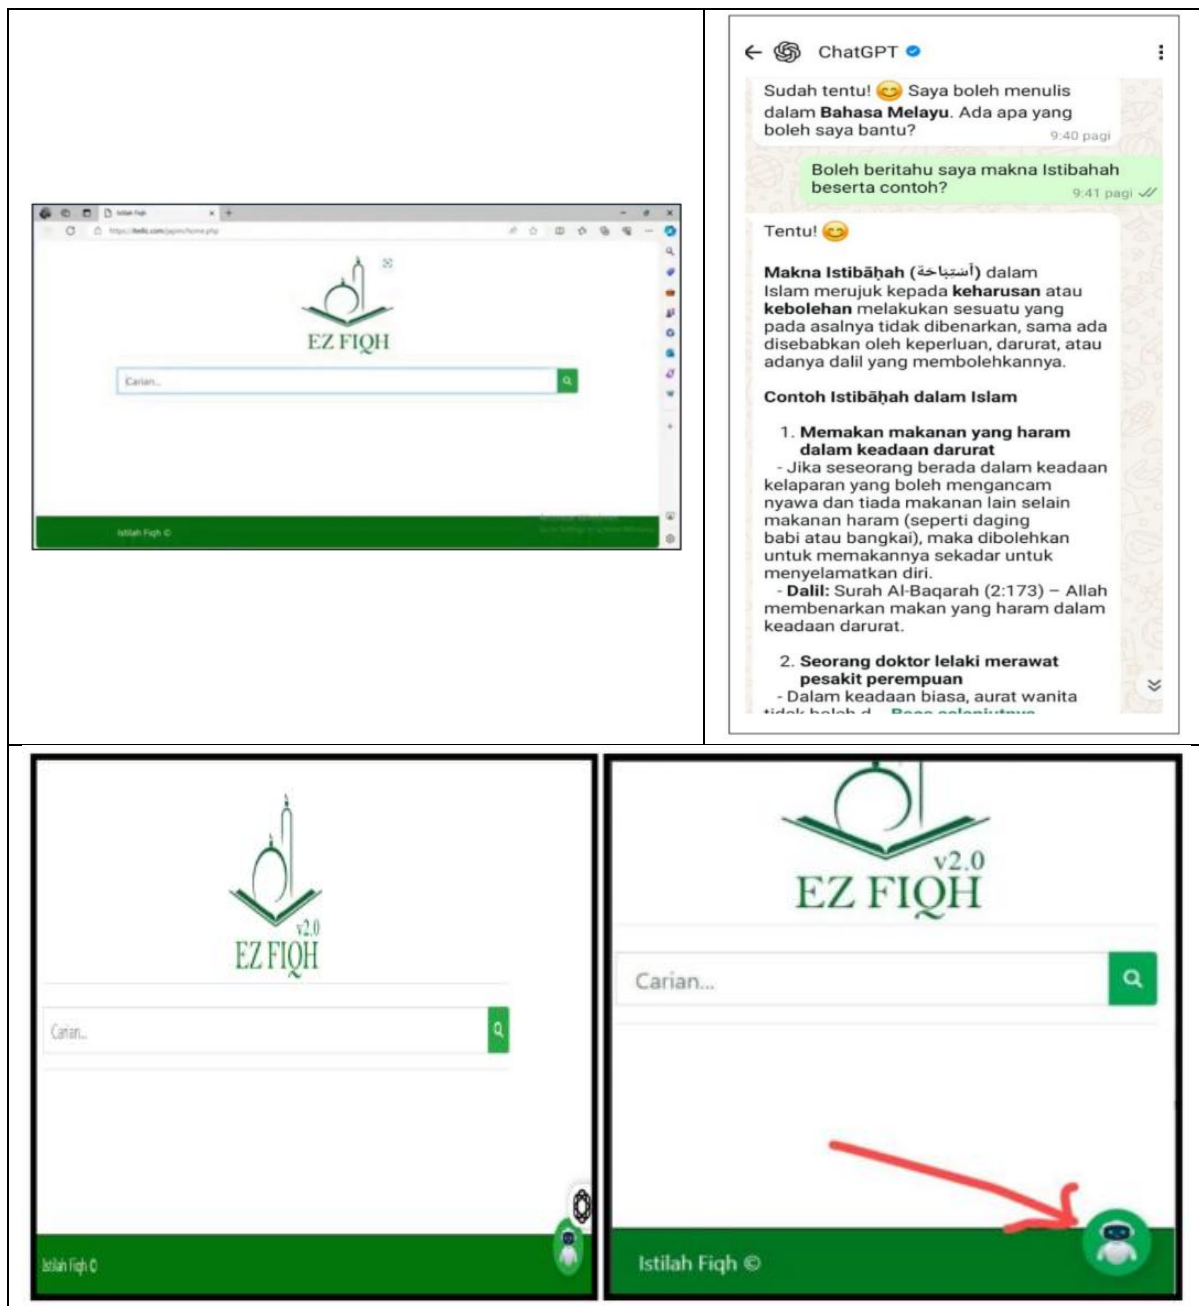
Istilah Fiqh
https://ifedic.com/pajm/home.php

EZ FIQH

Carian...

Istilah Fiqh ©

ChatGPT

Sudah tentu! 😊 Saya boleh menulis dalam **Bahasa Melayu**. Ada apa yang boleh saya bantu? 9:40 pagi

Boleh beritahu saya makna Istibahah beserta contoh? 9:41 pagi

Tentu! 😊

**Makna Istibāḥah** (أستباحة) dalam Islam merujuk kepada **keharusan** atau **kebolehan** melakukan sesuatu yang pada asalnya tidak dibenarkan, sama ada disebabkan oleh keperluan, darurat, atau adanya dalil yang membolehkannya.

**Contoh Istibāḥah dalam Islam**

1. **Memakan makanan yang haram dalam keadaan darurat**
- Jika seseorang berada dalam keadaan kelaparan yang boleh mengancam nyawa dan tiada makanan lain selain makanan haram (seperti daging babi atau bangkai), maka dibolehkan untuk memakannya sekadar untuk menyelamatkan diri.
- **Dalil:** Surah Al-Baqarah (2:173) – Allah membenarkan makan yang haram dalam keadaan darurat.

2. **Seorang doktor lelaki merawat pesakit perempuan**
- Dalam keadaan biasa, aurat wanita tidak boleh d... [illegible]

v2.0
EZ FIQH

Carian...

Istilah Fiqh ©

v2.0
EZ FIQH

Carian...

Istilah Fiqh ©